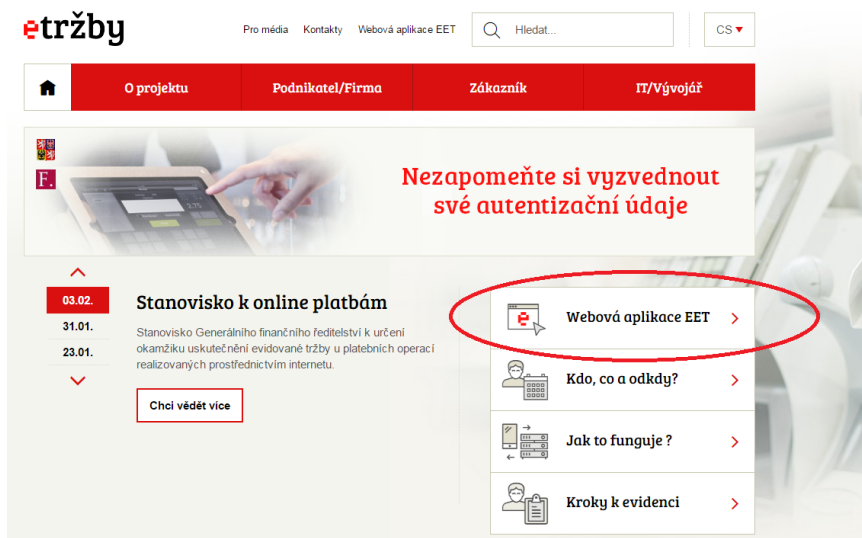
etržby

Pro média Kontakty Webová aplikace EET

Hledat...

CS

O projektu | Podnikatel/Firma | Zákazník | IT/Vývojář

F.

Nezapomeňte si vyzvednout své autentizační údaje

03.02.
31.01.
23.01.

Stanovisko k online platbám

Stanovisko Generálního finančního ředitelství k určení okamžiku uskutečnění evidované tržby u platebních operací realizovaných prostřednictvím internetu.

Chci vědět více

e

Webová aplikace EET

Kdo, co a odkdy?

Jak to funguje ?

Kroky k evidenci